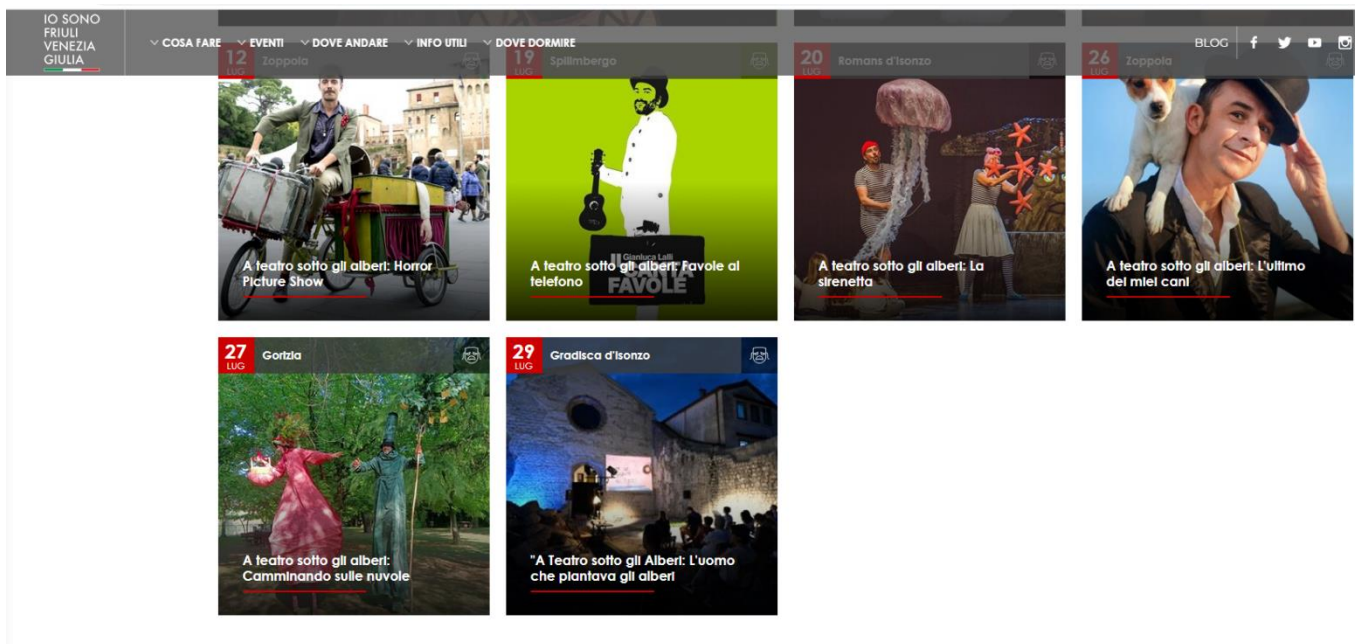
IO SONO FRIULI VENEZIA GIULIA

COSA FARE EVENTI DOVE ANDARE INFO UTILI DOVE DORMIRE

BLOG

12 LUG Zoppola

A teatro sotto gli alberi: Horror Picture Show

19 LUG Spilimbergo

Gianluca Lalli FAVOLE

A teatro sotto gli alberi: Favole al telefono

20 LUG Romans d'Isonzo

A teatro sotto gli alberi: La sirenetta

26 LUG Zoppola

A teatro sotto gli alberi: L'ultimo dei miei cani

27 LUG Gorizia

A teatro sotto gli alberi: Camminando sulle nuvole

29 LUG Gradisca d'Isonzo

"A Teatro sotto gli Alberi: L'uomo che piantava gli alberi